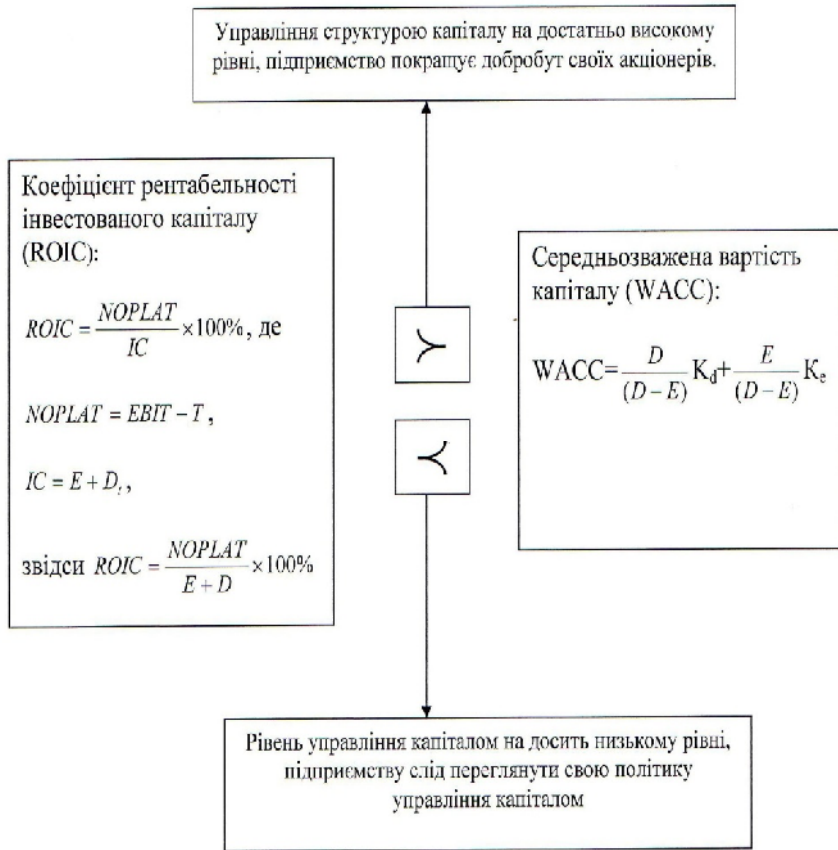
Управління структурою капіталу на достатньо високому рівні, підприємство покращує добробут своїх акціонерів.

Коефіцієнт рентабельності інвестованого капіталу (ROIC):

$ROIC = \frac{NOPLAT}{IC} \times 100\%$, де

$NOPLAT = EBIT - T$,

$IC = E + D_t$,

звідси $ROIC = \frac{NOPLAT}{E + D} \times 100\%$

$\succ$

$\prec$

Середньозважена вартість капіталу (WACC):

$WACC = \frac{D}{(D-E)} K_d + \frac{E}{(D-E)} K_e$

Рівень управління капіталом на досить низькому рівні, підприємству слід переглянути свою політику управління капіталом